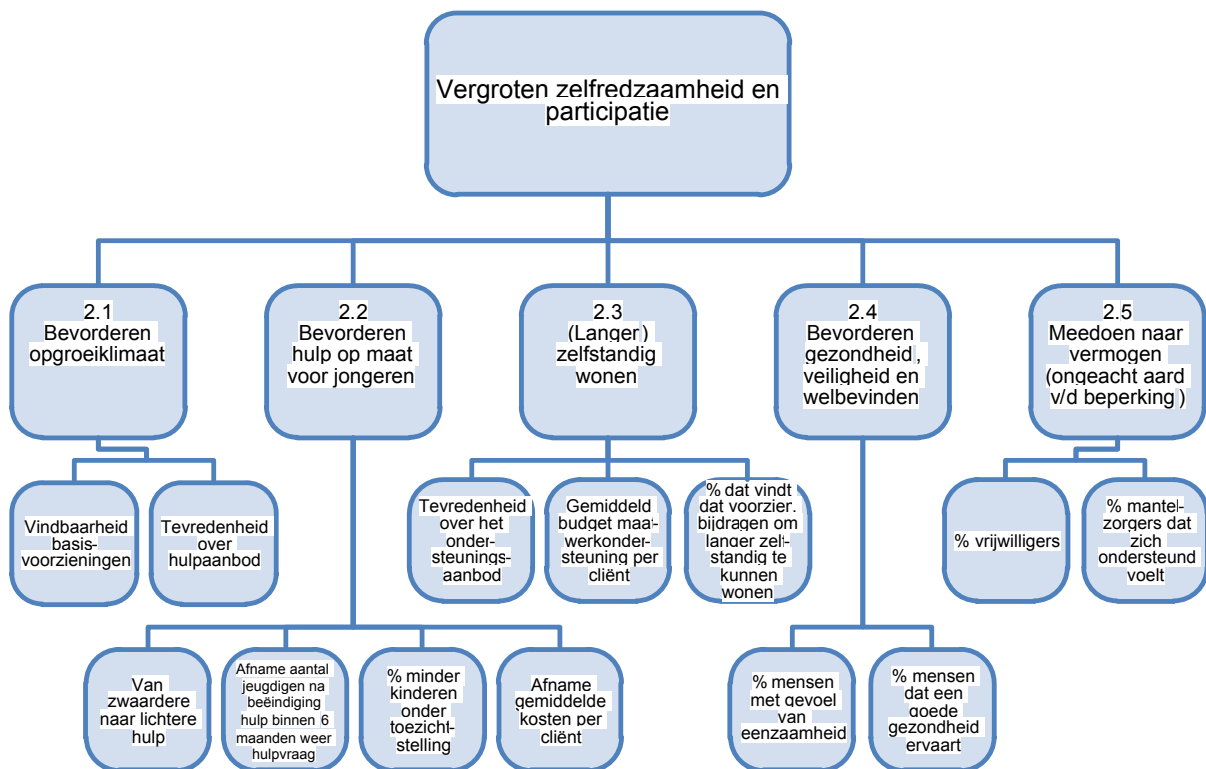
Vergroten zelfredzaamheid en participatie

2.1
Bevorderen opgroeiklimaat

2.2
Bevorderen hulp op maat voor jongeren

2.3
(Langer) zelfstandig wonen

2.4
Bevorderen gezondheid, veiligheid en welbevinden

2.5
Meedoen naar vermogen (ongeacht aard v/d beperking)

Vindbaarheid basisvoorzieningen

Tevredenheid over hulpaanbod

Tevredenheid over het ondersteuningsaanbod

Gemiddeld budget maatwerkondersteuning per cliënt

% dat vindt dat voorzier. bijdragen om langer zelfstandig te kunnen wonen

% vrijwilligers

% mantelzorgers dat zich ondersteund voelt

Van zwaardere naar lichtere hulp

Afname aantal jeugdigen na beëindiging hulp binnen 6 maanden weer hulpvraag

% minder kinderen onder toezichtstelling

Afname gemiddelde kosten per cliënt

% mensen met gevoel van eenzaamheid

% mensen dat een goede gezondheid ervaart